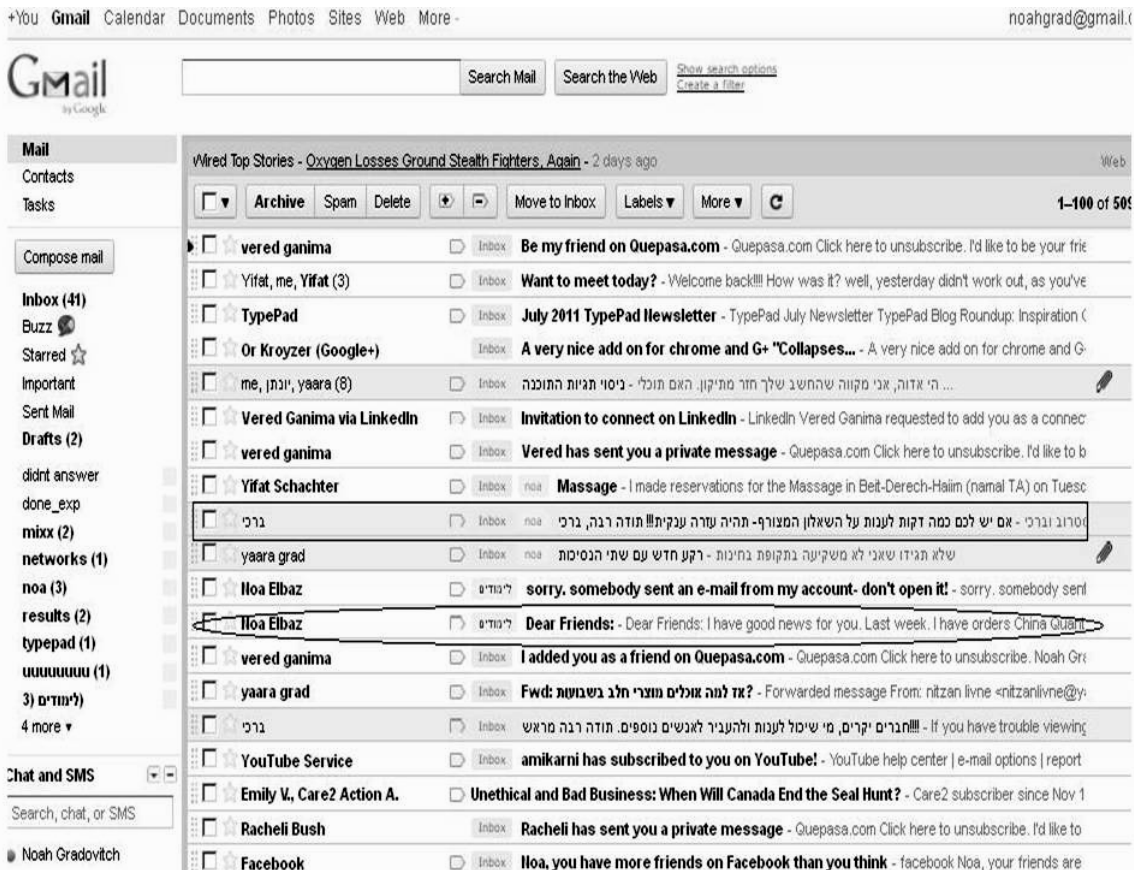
+You Gmail Calendar Documents Photos Sites Web More -

noahgrad@gmail.c

Gmail by Google

Search Mail Search the Web Show search options Create a filter

Mail
Contacts
Tasks

Compose mail

Inbox (41)
Buzz
Starred
Important
Sent Mail
Drafts (2)
didnt answer
done_exp
mixx (2)
networks (1)
noa (3)
results (2)
typepad (1)
uuuuuuuu (1)
לימודים (3)
4 more ▾

Chat and SMS
Search, chat, or SMS
Noah Gradovitch

Wired Top Stories - Oxygen Losses Ground Stealth Fighters, Again - 2 days ago Web

Archive Spam Delete Move to Inbox Labels ▾ More ▾ 1–100 of 50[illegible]

| | | |
|---|---|---|
| vered ganima | Inbox | Be my friend on Quepasa.com - Quepasa.com Click here to unsubscribe. I'd like to be your frie |
| Yifat, me, Yifat (3) | Inbox | Want to meet today? - Welcome back!!!! How was it? well, yesterday didn't work out, as you've |
| TypePad | Inbox | July 2011 TypePad Newsletter - TypePad July Newsletter TypePad Blog Roundup: Inspiration ( |
| Or Kroyzer (Google+) | Inbox | A very nice add on for chrome and G+ "Collapses... - A very nice add on for chrome and G- |
| me, יונתן, yaara (8) | Inbox | ניסוי תגיות התוכנה - היי אדוה, אני מקווה שהחשב שלך חזר מתיקון. האם תוכלי ... |
| Vered Ganima via LinkedIn | Inbox | Invitation to connect on LinkedIn - LinkedIn Vered Ganima requested to add you as a connec |
| vered ganima | Inbox | Vered has sent you a private message - Quepasa.com Click here to unsubscribe. I'd like to b |
| Yifat Schachter | Inbox noa | Massage - I made reservations for the Massage in Beit-Derech-Haiim (namal TA) on Tuesc |
| ברכי | Inbox noa | סרוב וברכי - אם יש לכם כמה דקות לענות על השאלון המצורף- תהיה עזרה ענקית!!! תודה רבה, ברכי |
| yaara grad | Inbox noa | שלא תגידו שאני לא משקיעה בתקופת בחינות - רקע חדש עם שתי הנסיכות |
| Noa Elbaz | לימודים | sorry. somebody sent an e-mail from my account- don't open it! - sorry. somebody sent |
| Noa Elbaz | לימודים | Dear Friends: - Dear Friends: I have good news for you. Last week. I have orders China Quant |
| vered ganima | Inbox | I added you as a friend on Quepasa.com - Quepasa.com Click here to unsubscribe. Noah Gr |
| yaara grad | Inbox | Fwd: אז למה אוכלים מוצרי חלב בשבועות? - Forwarded message From: nitzan livne <nitzanlivne@y |
| ברכי | Inbox | חברים יקרים, מי שיכול לענות ולהעביר לאנשים נוספים. תודה רבה מראש!!!! - If you have trouble viewing |
| YouTube Service | Inbox | amikarni has subscribed to you on YouTube! - YouTube help center \| e-mail options \| report |
| Emily V., Care2 Action A. | | Unethical and Bad Business: When Will Canada End the Seal Hunt? - Care2 subscriber since Nov 1 |
| Racheli Bush | Inbox | Racheli has sent you a private message - Quepasa.com Click here to unsubscribe. I'd like to |
| Facebook | Inbox | Noa, you have more friends on Facebook than you think - facebook Noa, your friends are |